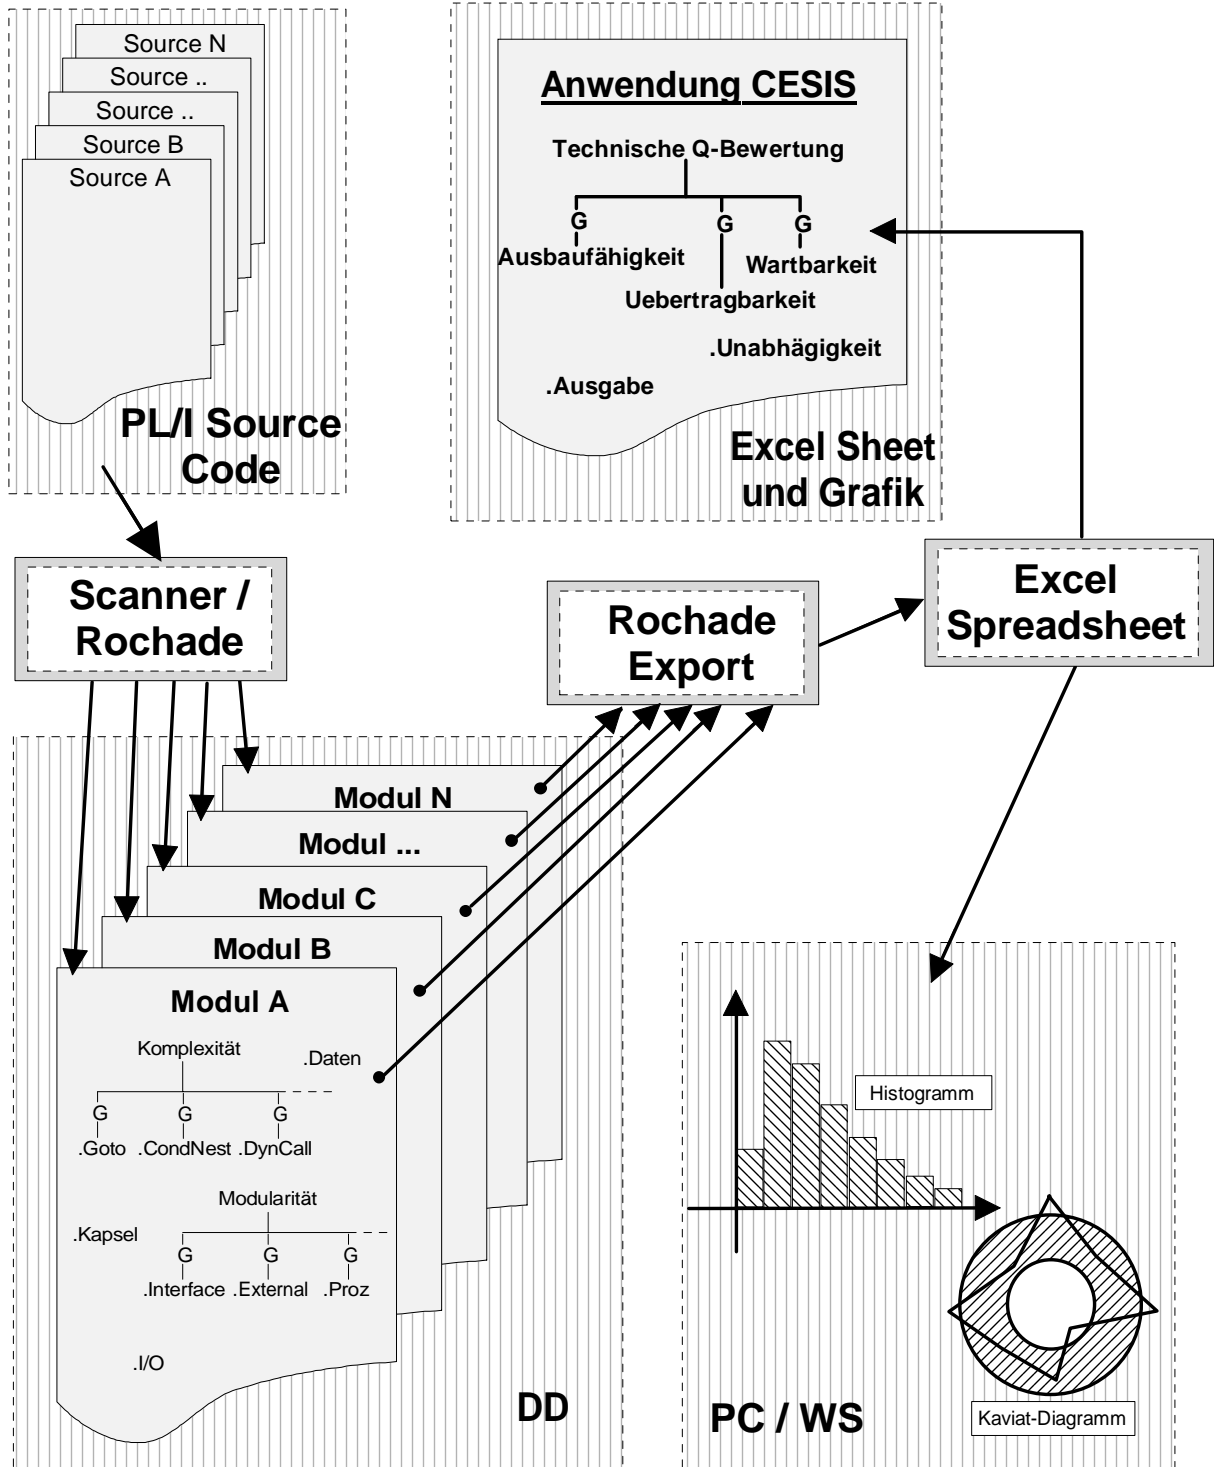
Source N
Source ..
Source ..
Source B
Source A

PL/I Source Code

Anwendung CESIS

Technische Q-Bewertung

G
Ausbaufähigkeit
G
Uebertragbarkeit
G
Wartbarkeit

.Unabhägigkeit

.Ausgabe

Excel Sheet und Grafik

Scanner / Rochade

Rochade Export

Excel Spreadsheet

Modul N
Modul ...
Modul C
Modul B
Modul A

Komplexität
.Daten
G
.Goto
G
.CondNest
G
.DynCall

Modularität
.Kapsel
G
.Interface
G
.External
G
.Proz

.I/O

DD

Histogramm

Kaviat-Diagramm

PC / WS